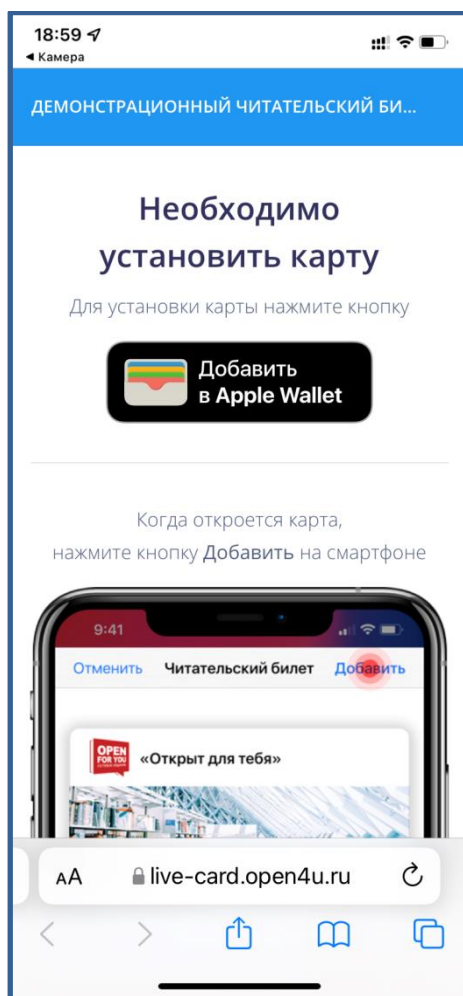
18:59
◂ Камера

ДЕМОНСТРАЦИОННЫЙ ЧИТАТЕЛЬСКИЙ БИ...

Необходимо установить карту

Для установки карты нажмите кнопку

Добавить в Apple Wallet

Когда откроется карта, нажмите кнопку Добавить на смартфоне

9:41

Отменить Читательский билет Добавить

OPEN FOR YOU

«Открыт для тебя»

AA live-card.open4u.ru